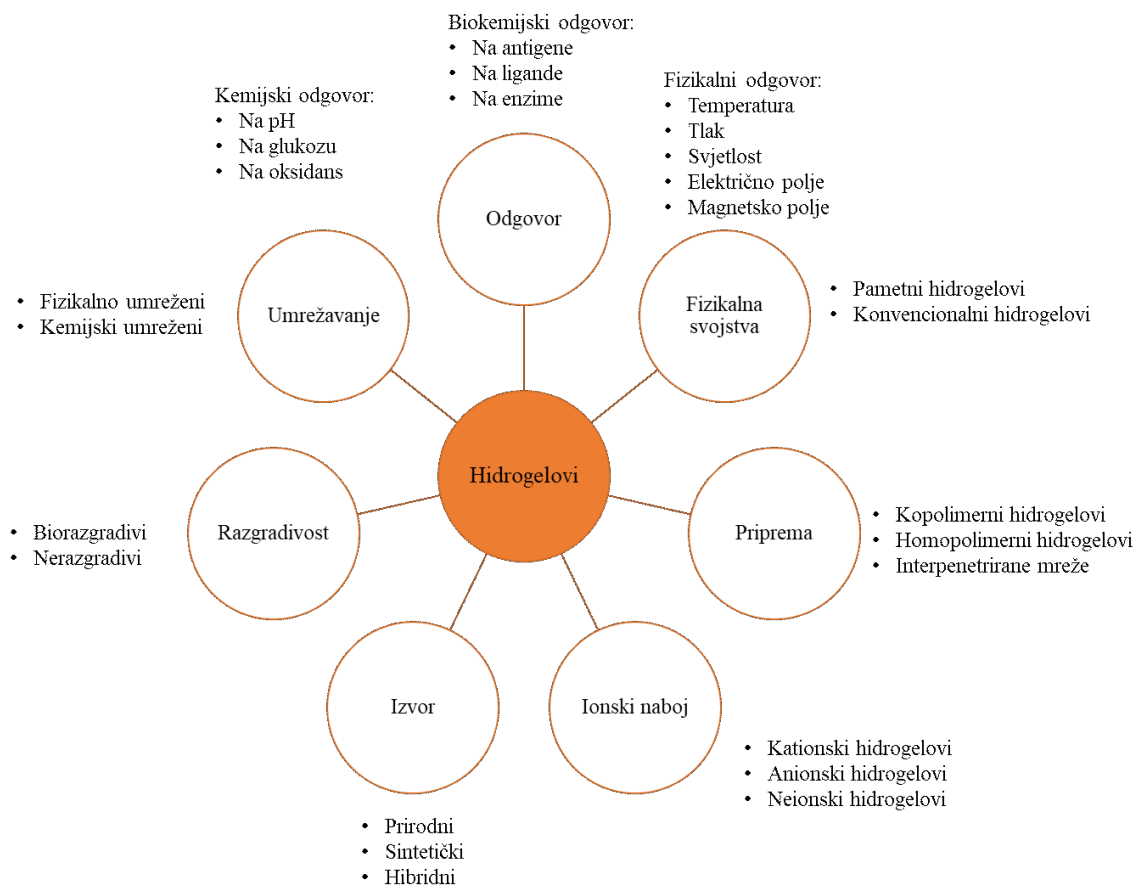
Biokemijski odgovor:
• Na antigene
• Na ligande
• Na enzime

Kemijski odgovor:
• Na pH
• Na glukozu
• Na oksidans

Fizikalni odgovor:
• Temperatura
• Tlak
• Svjetlost
• Električno polje
• Magnetsko polje

Odgovor

• Fizikalno umreženi
• Kemijski umreženi

Umrežavanje

Fizikalna svojstva

• Pametni hidrogelovi
• Konvencionalni hidrogelovi

Hidrogelovi

• Biorazgradivi
• Nerazgradivi

Razgradivost

Priprema

• Kopolimerni hidrogelovi
• Homopolimerni hidrogelovi
• Interpenetrirane mreže

Izvor

Ionski naboj

• Kationski hidrogelovi
• Anionski hidrogelovi
• Neionski hidrogelovi

• Prirodni
• Sintetički
• Hibridni